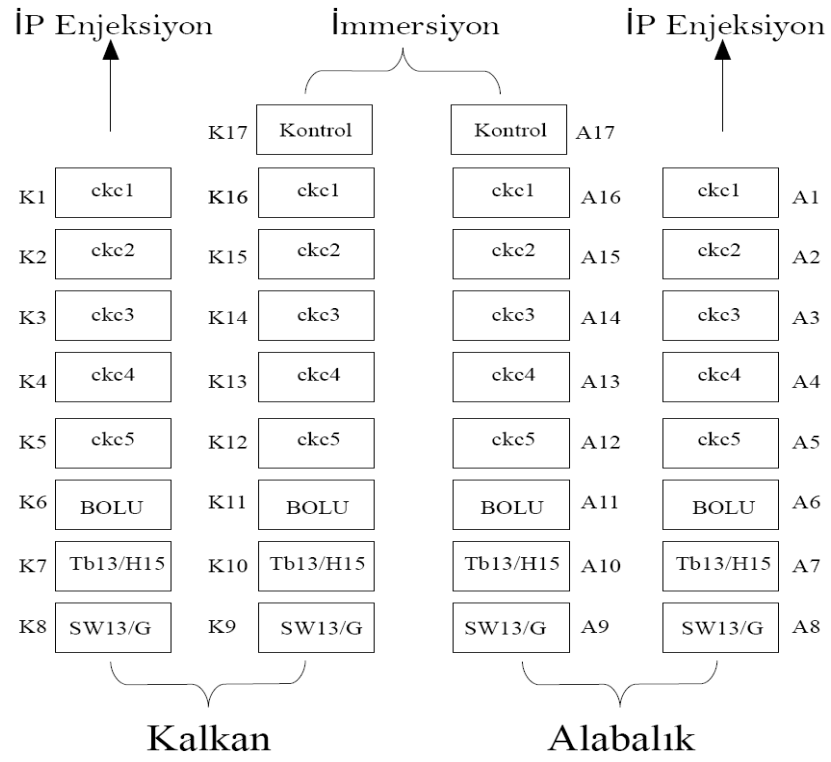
İP Enjeksiyon

İmmersiyon

İP Enjeksiyon

K17 Kontrol

Kontrol A17

K1 ckc1
K2 ckc2
K3 ckc3
K4 ckc4
K5 ckc5
K6 BOLU
K7 Tb13/H15
K8 SW13/G

K16 ckc1
K15 ckc2
K14 ckc3
K13 ckc4
K12 ckc5
K11 BOLU
K10 Tb13/H15
K9 SW13/G

ckc1 A16
ckc2 A15
ckc3 A14
ckc4 A13
ckc5 A12
BOLU A11
Tb13/H15 A10
SW13/G A9

ckc1 A1
ckc2 A2
ckc3 A3
ckc4 A4
ckc5 A5
BOLU A6
Tb13/H15 A7
SW13/G A8

Kalkan

Alabalık